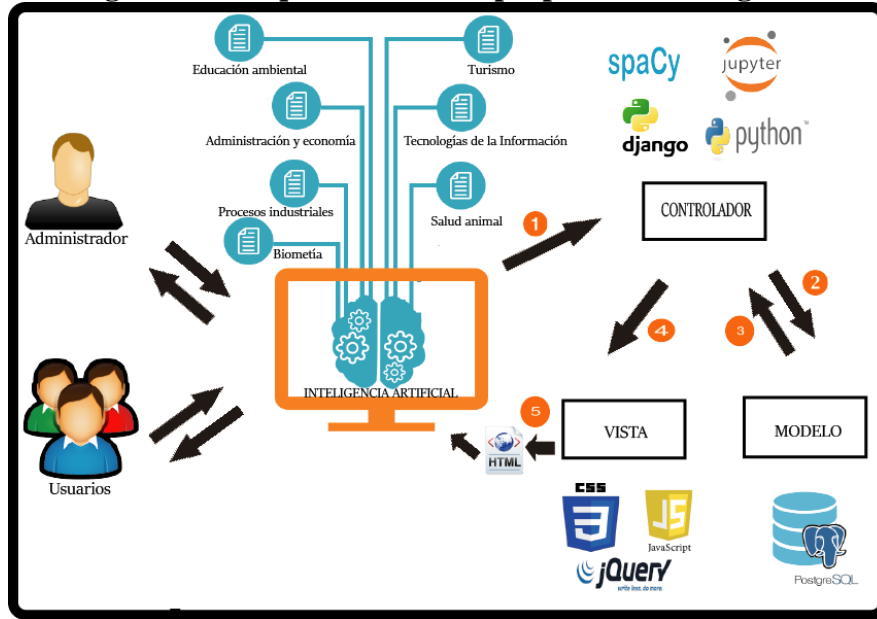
Educación ambiental
Turismo
Administración y economía
Tecnologías de la Información
Procesos industriales
Salud animal
Biometía
spaCy
jupyter
django
python
Administrador
1
CONTROLADOR
2
3
4
INTELIGENCIA ARTIFICIAL
5
VISTA
MODELO
HTML
Usuarios
CSS
JS
JavaScript
jQuery
write less, do more.
PostgreSQL